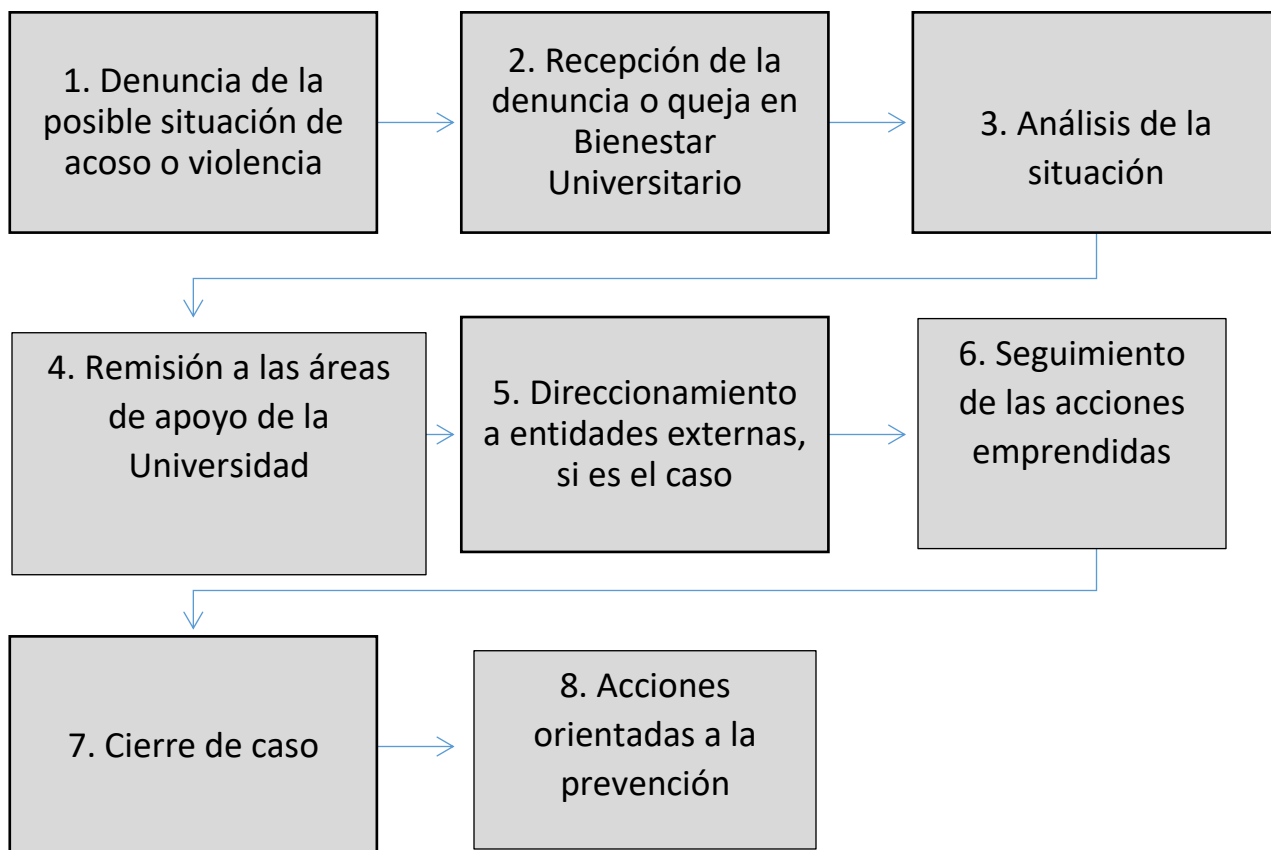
1. Denuncia de la posible situación de acoso o violencia

2. Recepción de la denuncia o queja en Bienestar Universitario

3. Análisis de la situación

4. Remisión a las áreas de apoyo de la Universidad

5. Direccionamiento a entidades externas, si es el caso

6. Seguimiento de las acciones emprendidas

7. Cierre de caso

8. Acciones orientadas a la prevención